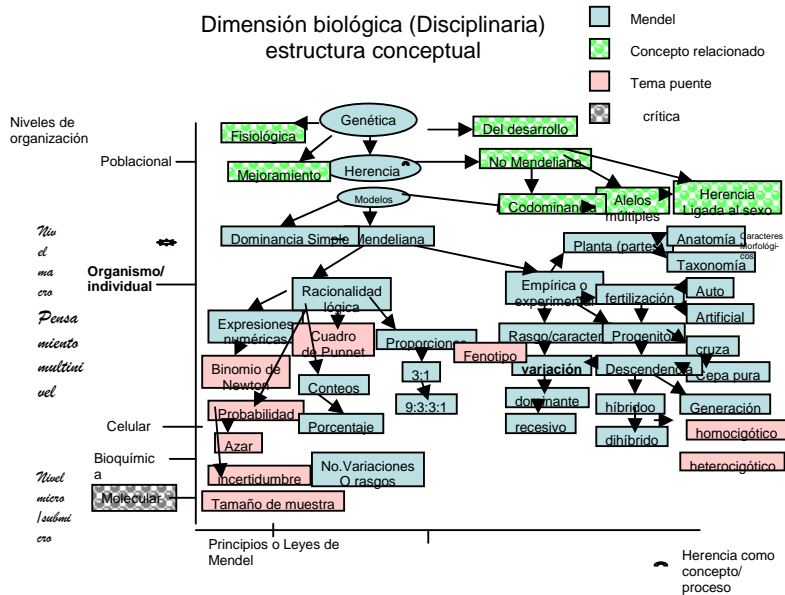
Dimensión biológica (Disciplinaria) estructura conceptual

Mendel
Concepto relacionado
Tema puente
crítica

Niveles de organización

Poblacional

Nivel macro
Pensamiento multinivel

Organismo/ individual

Celular

Bioquímica

Nivel micro /submicro

Molecular

Genética
Fisiológica
Del desarrollo
Herencia
Mejoramiento
No Mendeliana
Modelos
Codominancia
Alelos múltiples
Herencia Ligada al sexo
Dominancia Simple Mendeliana
Planta (partes)
Anatomía
Caracteres morfológicos
Taxonomía
Racionalidad lógica
Empírica o experimental
fertilización
Auto
Artificial
Expresiones numéricas
Cuadro de Punnet
Proporciones
Rasgo/carácter
Progenitor
Fenotipo
cruza
Binomio de Newton
Conteos
3:1
variación
Descendencia
Cepa pura
Probabilidad
9:3:3:1
dominante
híbrido
Generación
Porcentaje
recesivo
dihíbrido
homocigótico
Azar
heterocigótico
incertidumbre
No.Variaciones O rasgos
Tamaño de muestra

Principios o Leyes de Mendel

Herencia como concepto/ proceso